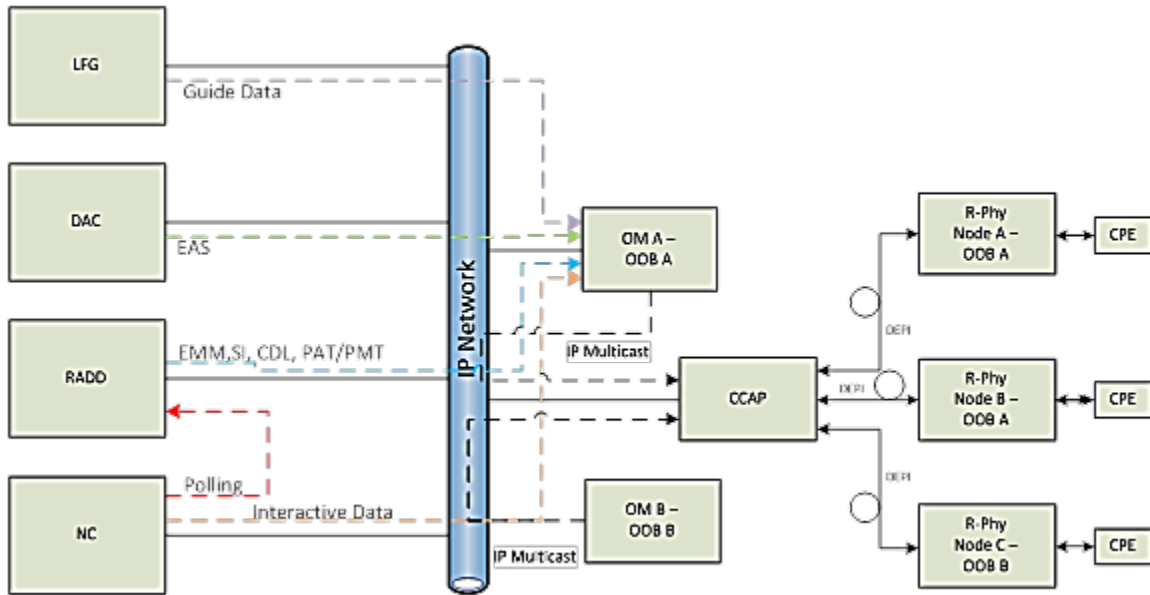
LFG

Guide Data

DAC

EAS

RADD

EMM,SI, CDL, PAT/PMT

NC

Polling

Interactive Data

IP Network

OM A – OOB A

IP Multicast

CCAP

OM B – OOB B

IP Multicast

DEPI

DEPI

DEPI

R-Phy Node A – OOB A

R-Phy Node B – OOB A

R-Phy Node C – OOB B

CPE

CPE

CPE